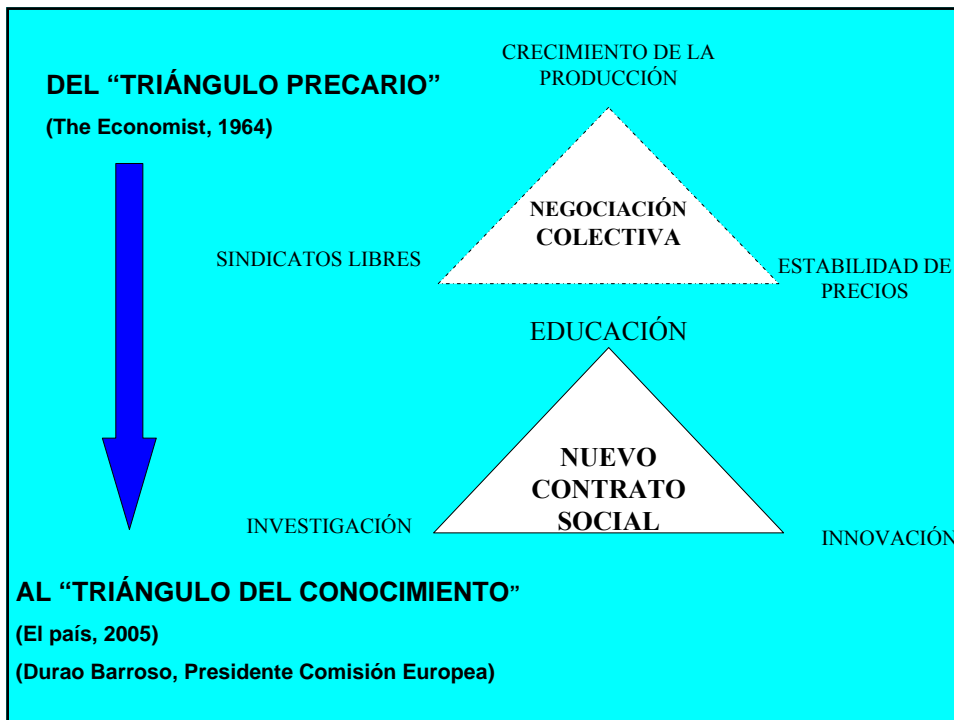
DEL "TRIÁNGULO PRECARIO"

(The Economist, 1964)

CRECIMIENTO DE LA PRODUCCIÓN

NEGOCIACIÓN COLECTIVA

SINDICATOS LIBRES

ESTABILIDAD DE PRECIOS

EDUCACIÓN

NUEVO CONTRATO SOCIAL

INVESTIGACIÓN

INNOVACIÓN

AL "TRIÁNGULO DEL CONOCIMIENTO"

(El país, 2005)

(Durao Barroso, Presidente Comisión Europea)